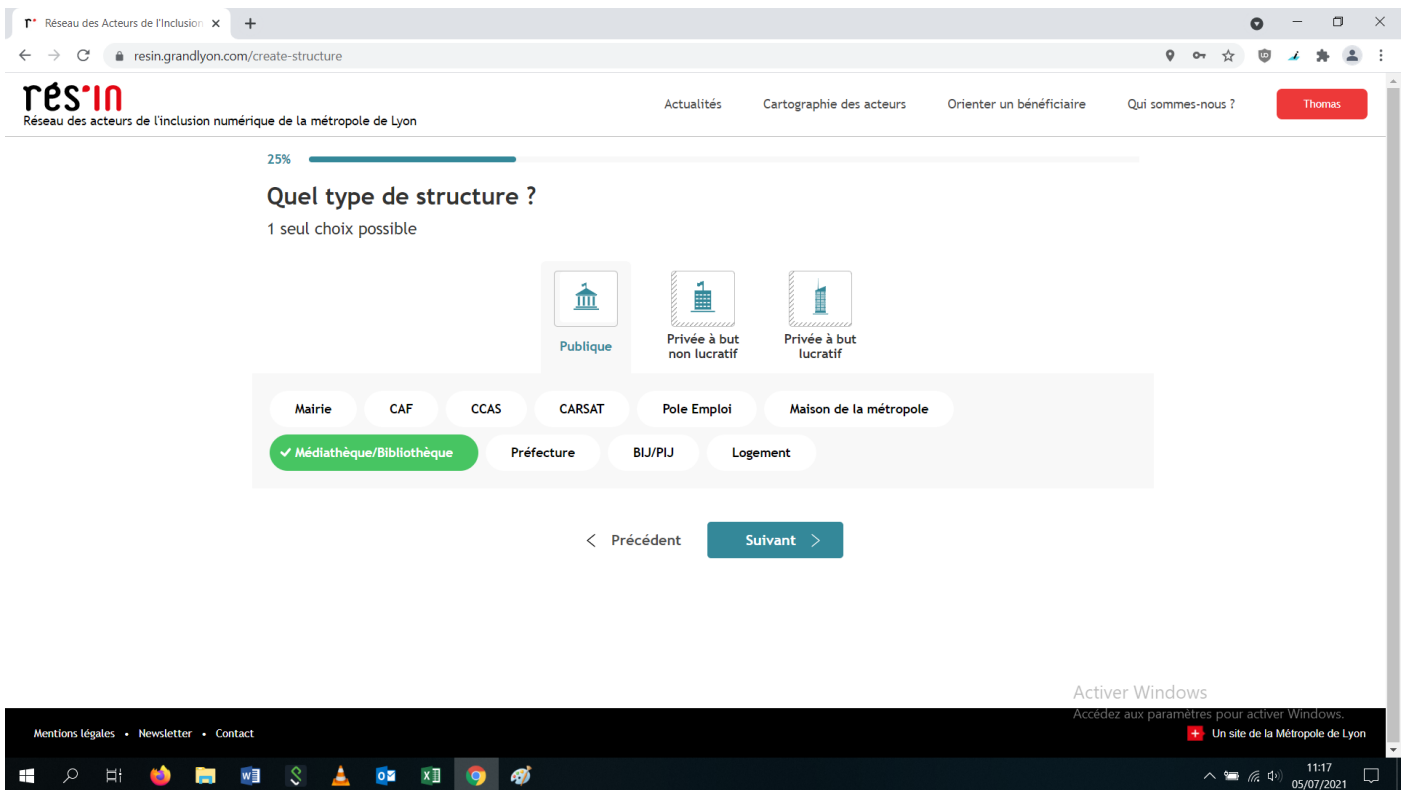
Réseau des Acteurs de l'Inclusion ×

resin.grandlyon.com/create-structure

res·in
Réseau des acteurs de l'inclusion numérique de la métropole de Lyon

Actualités Cartographie des acteurs Orienter un bénéficiaire Qui sommes-nous ? Thomas

25%

Quel type de structure ?

1 seul choix possible

Publique

Privée à but non lucratif

Privée à but lucratif

Mairie CAF CCAS CARSAT Pole Emploi Maison de la métropole

✓ Médiathèque/Bibliothèque Préfecture BIJ/PIJ Logement

< Précédent Suivant >

Activer Windows
Accédez aux paramètres pour activer Windows.

Mentions légales • Newsletter • Contact

Un site de la Métropole de Lyon

11:17
05/07/2021